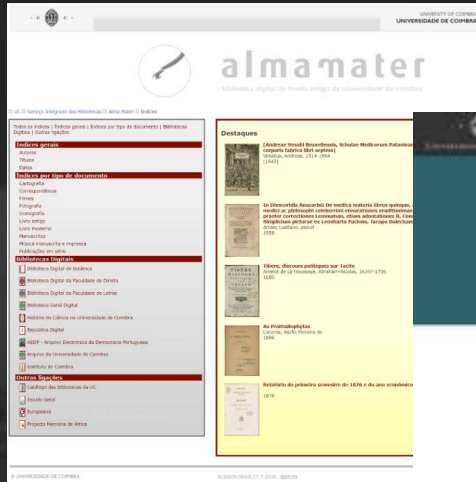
UNIVERSITY OF COIMBRA
UNIVERSIDADE DE COIMBRA

almamater

Biblioteca digital de fundo antigo da universidade de coimbra

Índices

Todos os índices | Índices gerais | Índices por tipo de documento | Bibliotecas Digitais | Outras ligações

Índices gerais
Autores
Títulos
Datas

Índices por tipo de documento
Cartografia
Correspondência
Filmes
Fotografia
Iconografia
Livro antigo
Livro impresso
Livro moderno
Manuscritos
Música manuscrita e impressa
Publicações em série

Bibliotecas Digitais
Biblioteca Digital de Botânica
Biblioteca Digital da Faculdade de Direito
Biblioteca Digital da Faculdade de Letras
Biblioteca Geral Digital
História da Ciência na Universidade de Coimbra
Repositório Digital
ABDP - Arquivo Electrónico da Democracia Portuguesa
Arquivo da Universidade de Coimbra
Instituto de Coimbra

Outras ligações
Catálogo das Bibliotecas da UC
Estudo Geral
Europeana
Projecto Memória de África

Destaques

[Andreæ Vesalii Bruxellensis, Scholae Medicorum Patavinae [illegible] corporis fabrica libri septem]
Vesalius, Andreas, 1514-1564
[1543]

In Dioscoridis Anazarbei De medica materia libros quinque, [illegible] medici ac philosophi celeberrimi enarrationes eruditissimae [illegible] praeter correctiones Lemmatum, etiam adnotationes R. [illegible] Simplicium picturae ex Leonhardo Fuchsio, Iacopo Dalechamp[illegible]
Amato Lusitano, pseud.
1558

Tibère, discours politiques sur Tacite
Amelot de La Houssaye, Abraham-Nicolas, 1634-1706
1683

As Prothallophytas
Loureiro, Abílio Fernandes de
1886

Relatório do primeiro semestre de 1876 e do ano económico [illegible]
1878

© UNIVERSIDADE DE COIMBRA
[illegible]